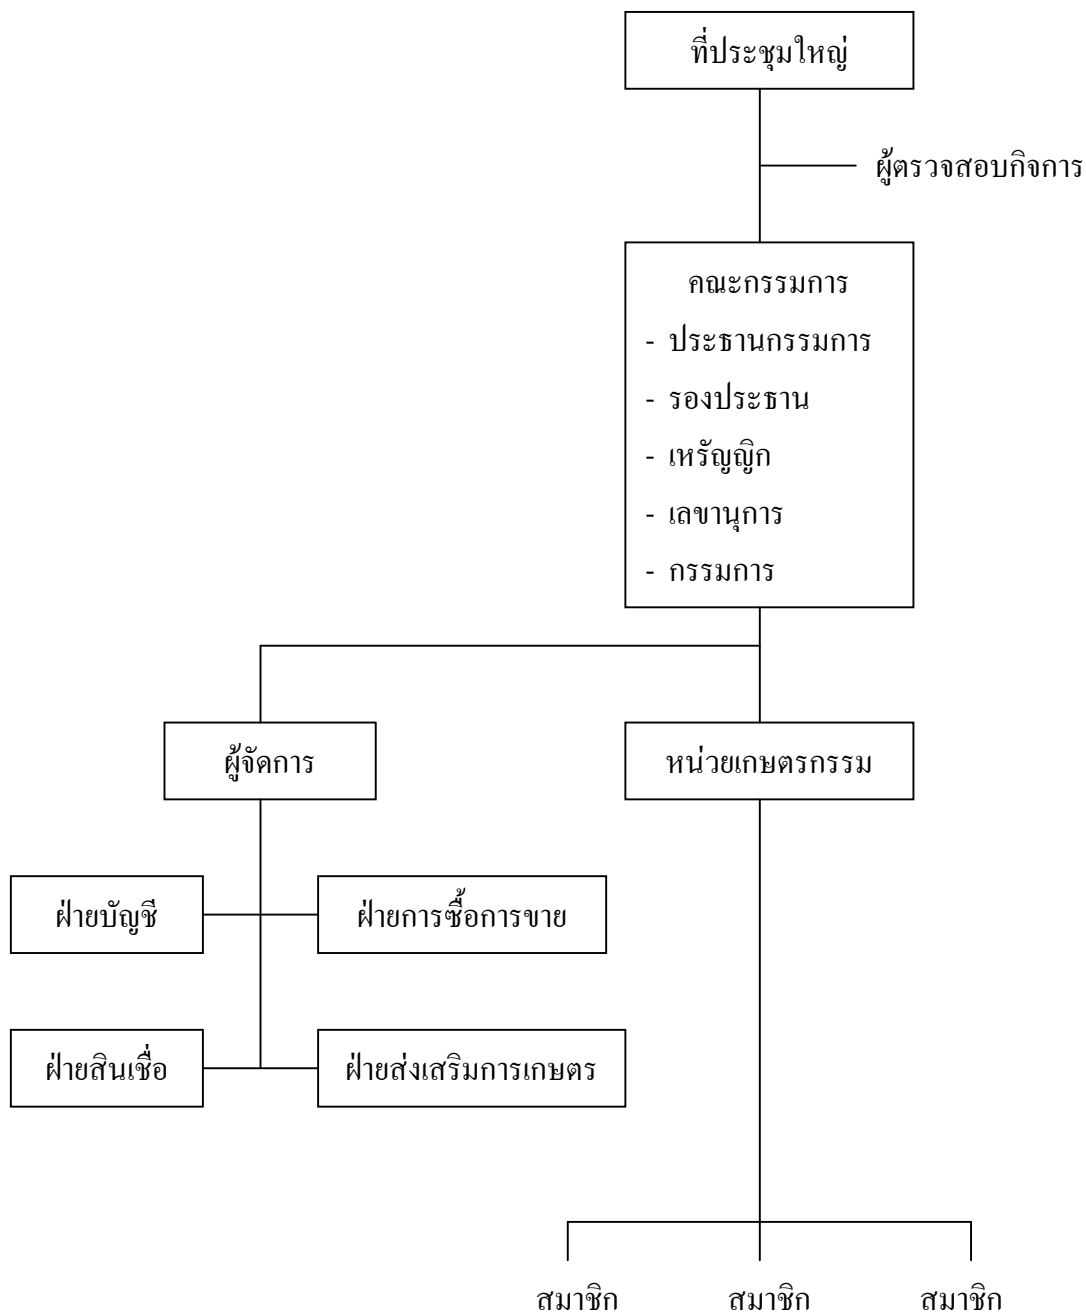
ที่ประชุมใหญ่

ผู้ตรวจสอบกิจการ

คณะกรรมการ
- ประธานกรรมการ
- รองประธาน
- เหรัญญิก
- เลขานุการ
- กรรมการ

ผู้จัดการ

หน่วยเกษตรกรรม

ฝ่ายบัญชี

ฝ่ายการซื้อการขาย

ฝ่ายสินเชื่อ

ฝ่ายส่งเสริมการเกษตร

สมาชิก

สมาชิก

สมาชิก